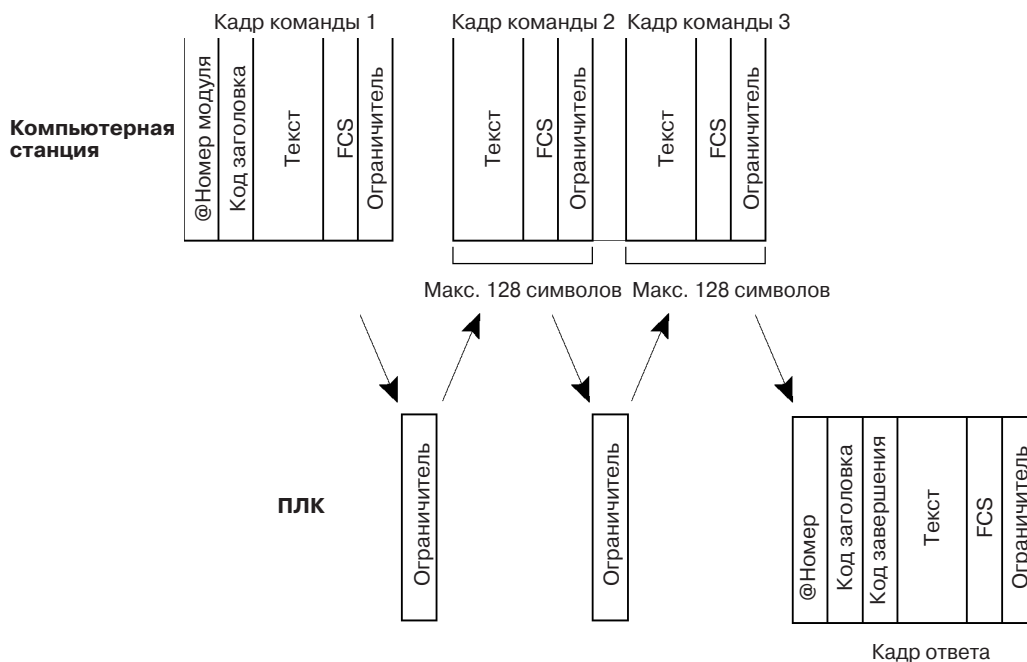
Кадр команды 1

Кадр команды 2

Кадр команды 3

Компьютерная станция

@Номер модуля

Код заголовка

Текст

FCS

Ограничитель

Текст

FCS

Ограничитель

Текст

FCS

Ограничитель

Макс. 128 символов

Макс. 128 символов

ПЛК

Ограничитель

Ограничитель

@Номер

Код заголовка

Код завершения

Текст

FCS

Ограничитель

Кадр ответа